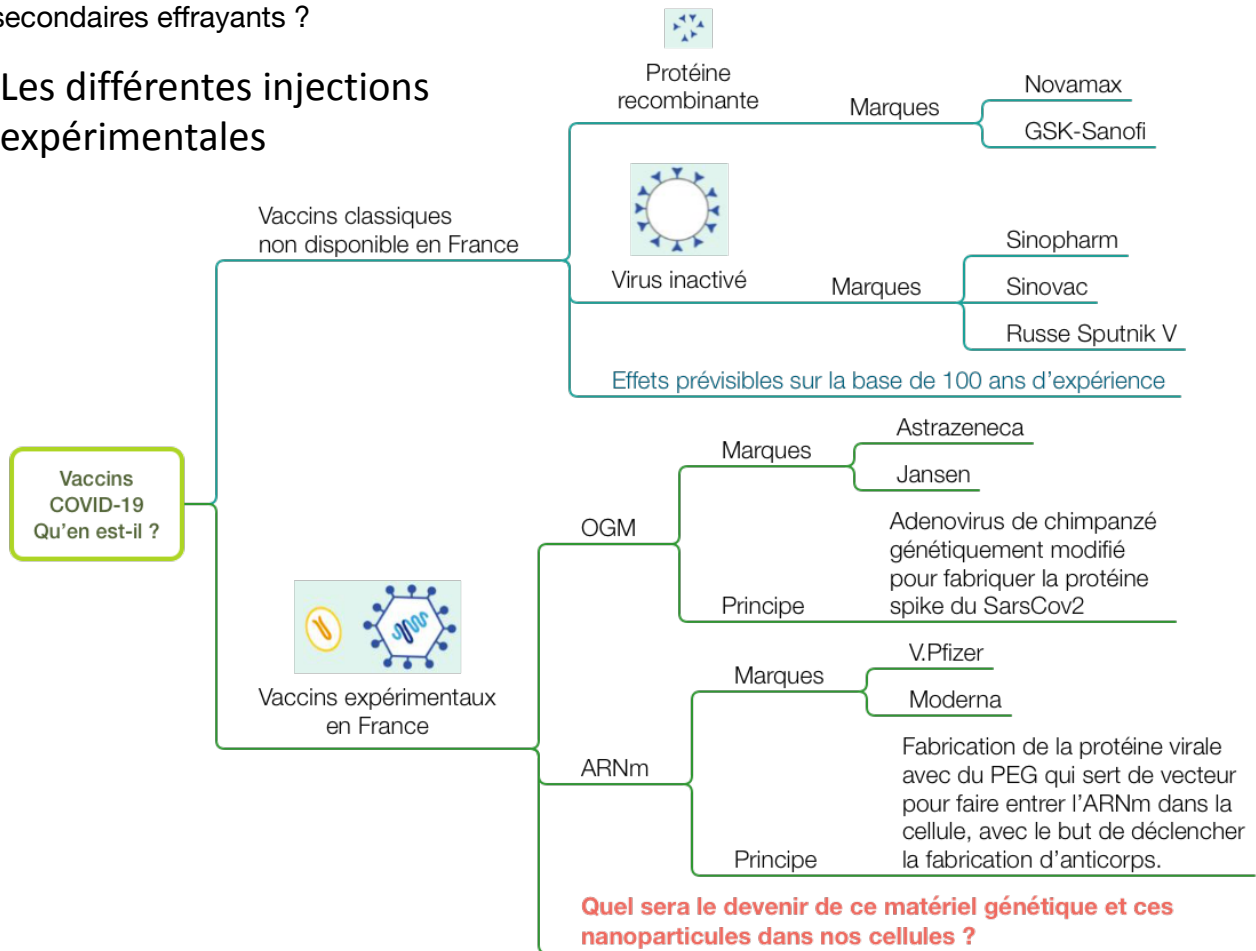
secondaires effrayants ?

Les différentes injections expérimentales

Vaccins COVID-19 Qu'en est-il ?

Vaccins classiques non disponible en France

Protéine recombinante

Marques

Novamax

GSK-Sanofi

Virus inactivé

Marques

Sinopharm

Sinovac

Russe Sputnik V

Effets prévisibles sur la base de 100 ans d'expérience

Vaccins expérimentaux en France

OGM

Marques

Astrazeneca

Jansen

Principe

Adenovirus de chimpanzé génétiquement modifié pour fabriquer la protéine spike du SarsCov2

ARNm

Marques

V.Pfizer

Moderna

Principe

Fabrication de la protéine virale avec du PEG qui sert de vecteur pour faire entrer l'ARNm dans la cellule, avec le but de déclencher la fabrication d'anticorps.

Quel sera le devenir de ce matériel génétique et ces nanoparticules dans nos cellules ?